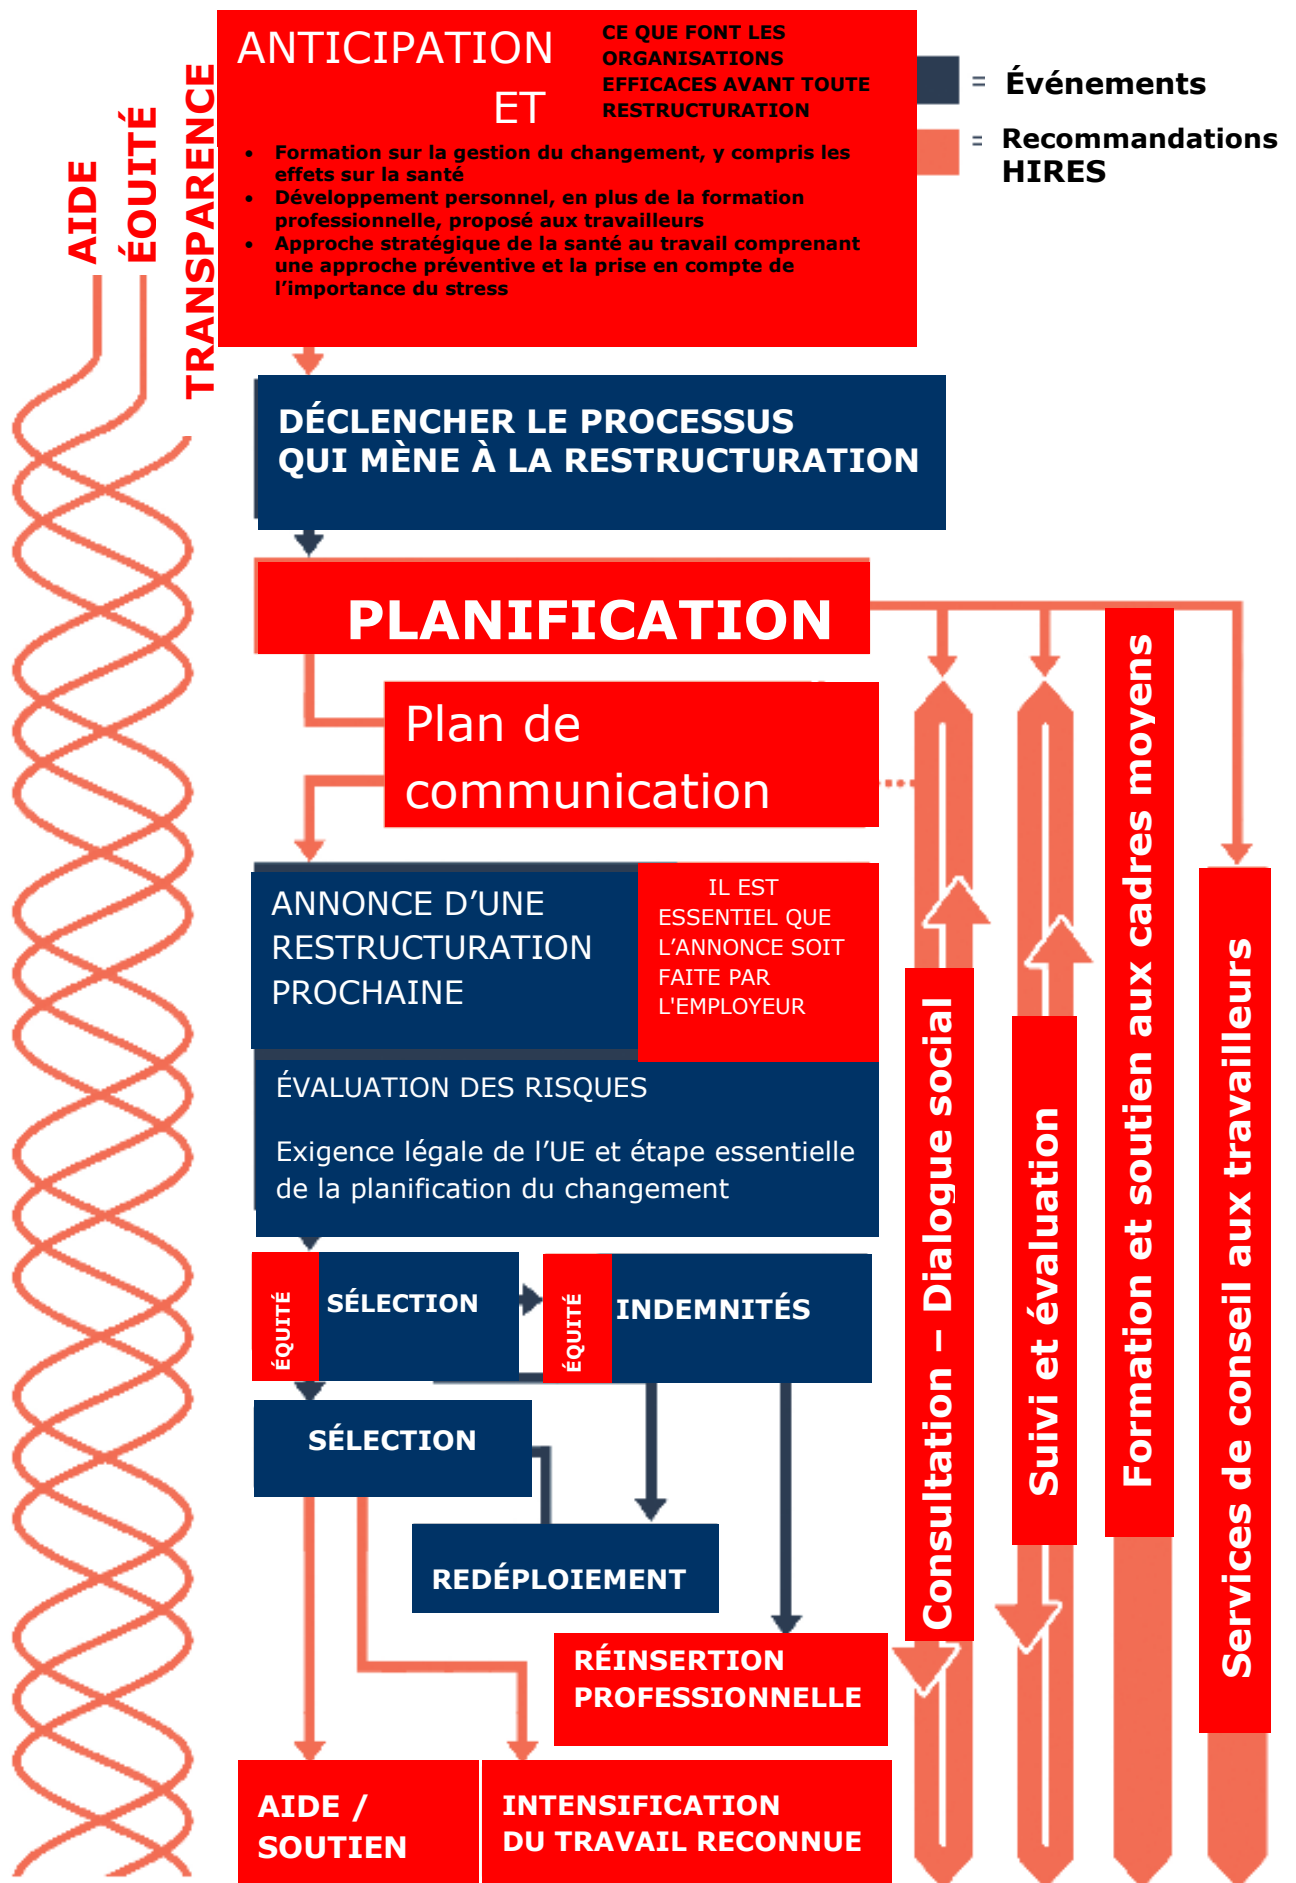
AIDE
ÉQUITÉ
TRANSPARENCE

ANTICIPATION ET

CE QUE FONT LES ORGANISATIONS EFFICACES AVANT TOUTE RESTRUCTURATION

• Formation sur la gestion du changement, y compris les effets sur la santé
• Développement personnel, en plus de la formation professionnelle, proposé aux travailleurs
• Approche stratégique de la santé au travail comprenant une approche préventive et la prise en compte de l'importance du stress

= Événements
= Recommandations HIRES

DÉCLENCHER LE PROCESSUS QUI MÈNE À LA RESTRUCTURATION

PLANIFICATION

Plan de communication

ANNONCE D'UNE RESTRUCTURATION PROCHAINE

IL EST ESSENTIEL QUE L'ANNONCE SOIT FAITE PAR L'EMPLOYEUR

ÉVALUATION DES RISQUES

Exigence légale de l'UE et étape essentielle de la planification du changement

ÉQUITÉ
SÉLECTION

ÉQUITÉ
INDEMNITÉS

SÉLECTION

REDÉPLOIEMENT

RÉINSERTION PROFESSIONNELLE

AIDE / SOUTIEN

INTENSIFICATION DU TRAVAIL RECONNUE

Consultation – Dialogue social

Suivi et évaluation

Formation et soutien aux cadres moyens

Services de conseil aux travailleurs